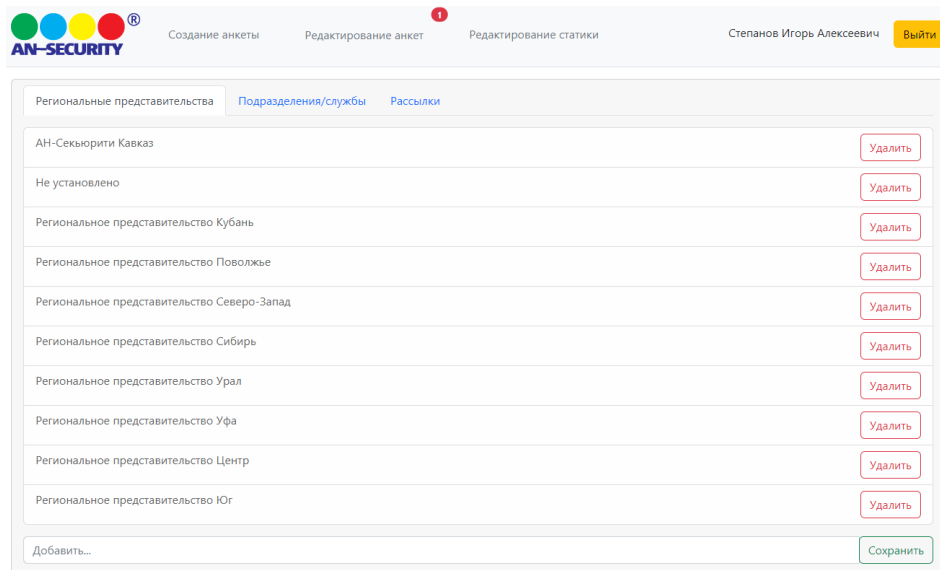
®
AN–SECURITY

Создание анкеты
Редактирование анкет 1
Редактирование статики

Степанов Игорь Алексеевич
Выйти

Региональные представительства
Подразделения/службы
Рассылки

АН-Секьюрити Кавказ
Удалить

Не установлено
Удалить

Региональное представительство Кубань
Удалить

Региональное представительство Поволжье
Удалить

Региональное представительство Северо-Запад
Удалить

Региональное представительство Сибирь
Удалить

Региональное представительство Урал
Удалить

Региональное представительство Уфа
Удалить

Региональное представительство Центр
Удалить

Региональное представительство Юг
Удалить

Добавить...
Сохранить